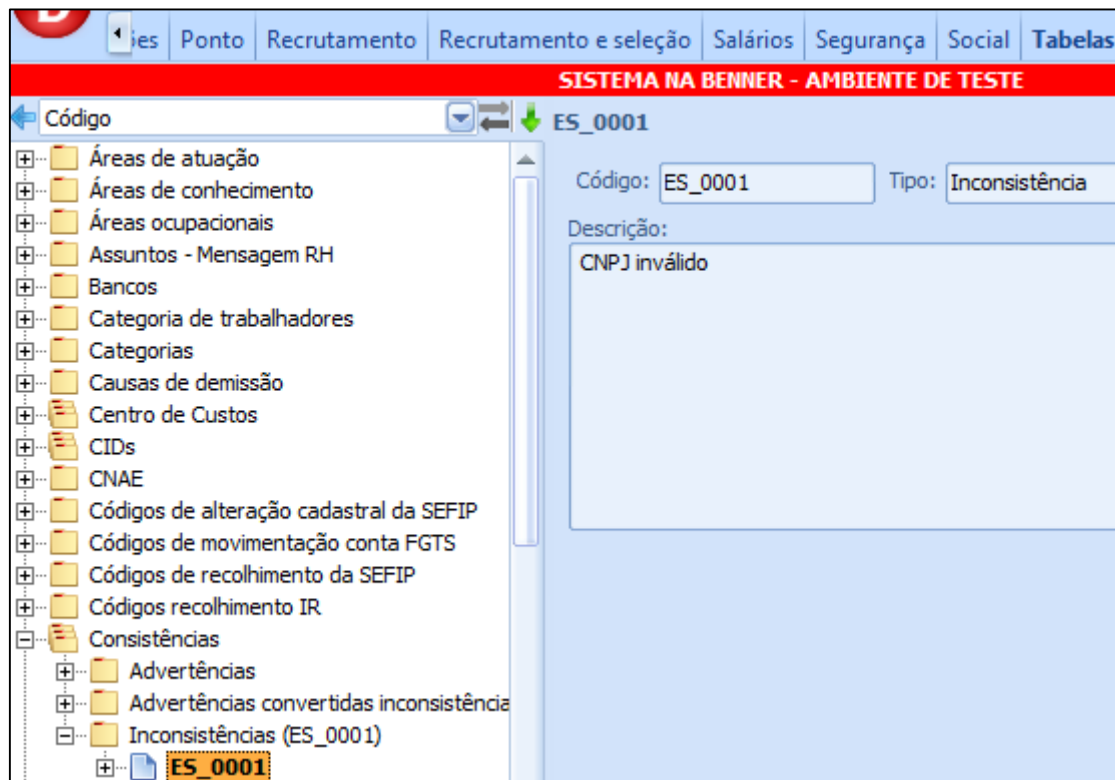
ões | Ponto | Recrutamento | Recrutamento e seleção | Salários | Segurança | Social | Tabelas

SISTEMA NA BENNER - AMBIENTE DE TESTE

Código

ES_0001

Áreas de atuação
Áreas de conhecimento
Áreas ocupacionais
Assuntos - Mensagem RH
Bancos
Categoria de trabalhadores
Categorias
Causas de demissão
Centro de Custos
CIDs
CNAE
Códigos de alteração cadastral da SEFIP
Códigos de movimentação conta FGTS
Códigos de recolhimento da SEFIP
Códigos recolhimento IR
Consistências
Advertências
Advertências convertidas inconsistência
Inconsistências (ES_0001)
ES_0001

Código: ES_0001
Tipo: Inconsistência
Descrição:
CNPJ inválido